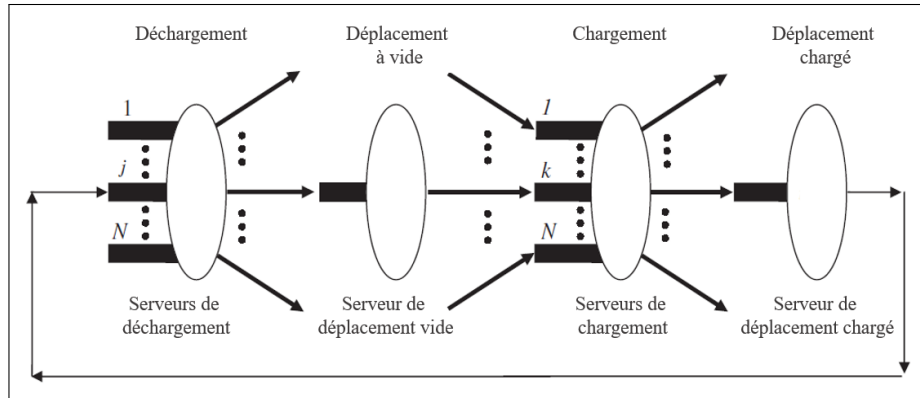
Déchargement

Déplacement à vide

Chargement

Déplacement chargé

1

$j$

$N$

$l$

$k$

$N$

Serveurs de déchargement

Serveur de déplacement vide

Serveurs de chargement

Serveur de déplacement chargé